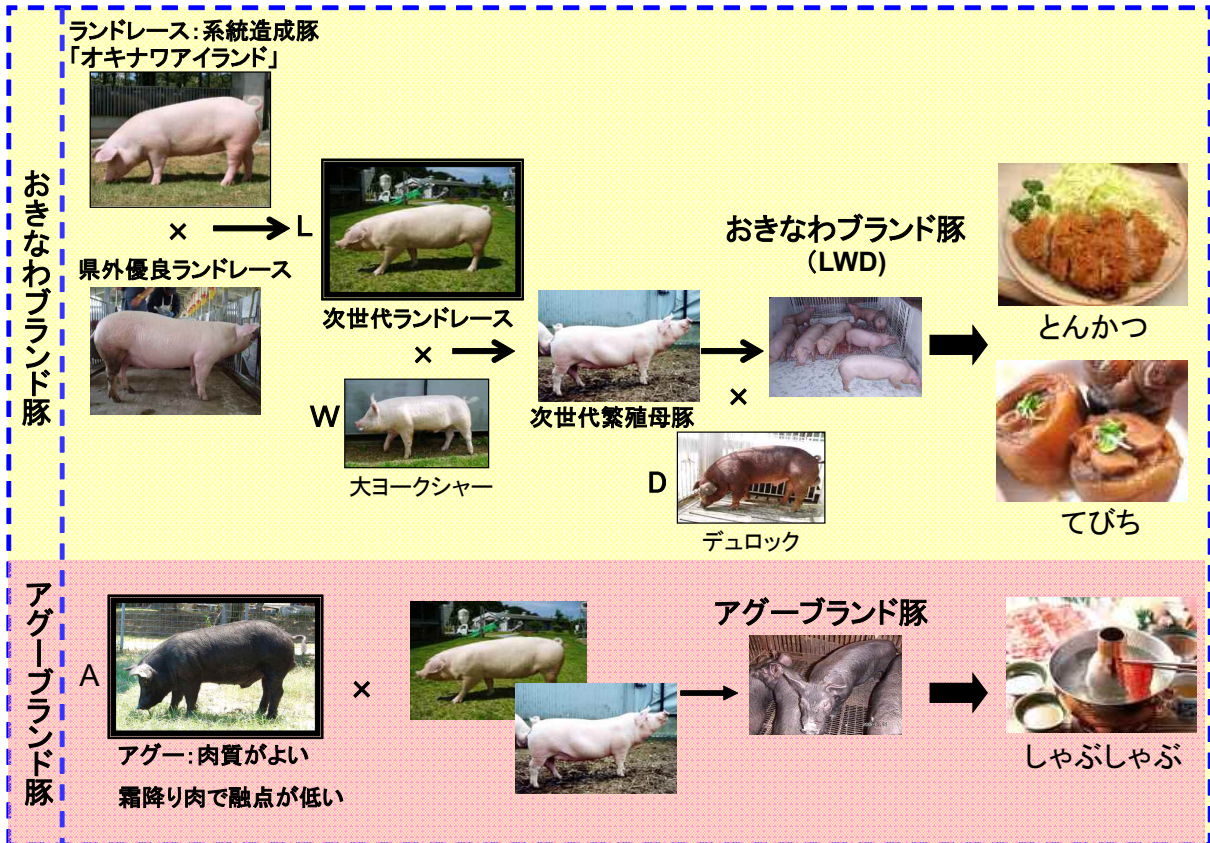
おきなわブランド豚

ランドレース：系統造成豚
「オキナワアイランド」

×

県外優良ランドレース

L

次世代ランドレース

×

W

大ヨークシャー

次世代繁殖母豚

×

D

デュロック

おきなわブランド豚
（LWD）

とんかつ

てびち

アグーブランド豚

A

アグー：肉質がよい
霜降り肉で融点が低い

×

アグーブランド豚

しゃぶしゃぶ